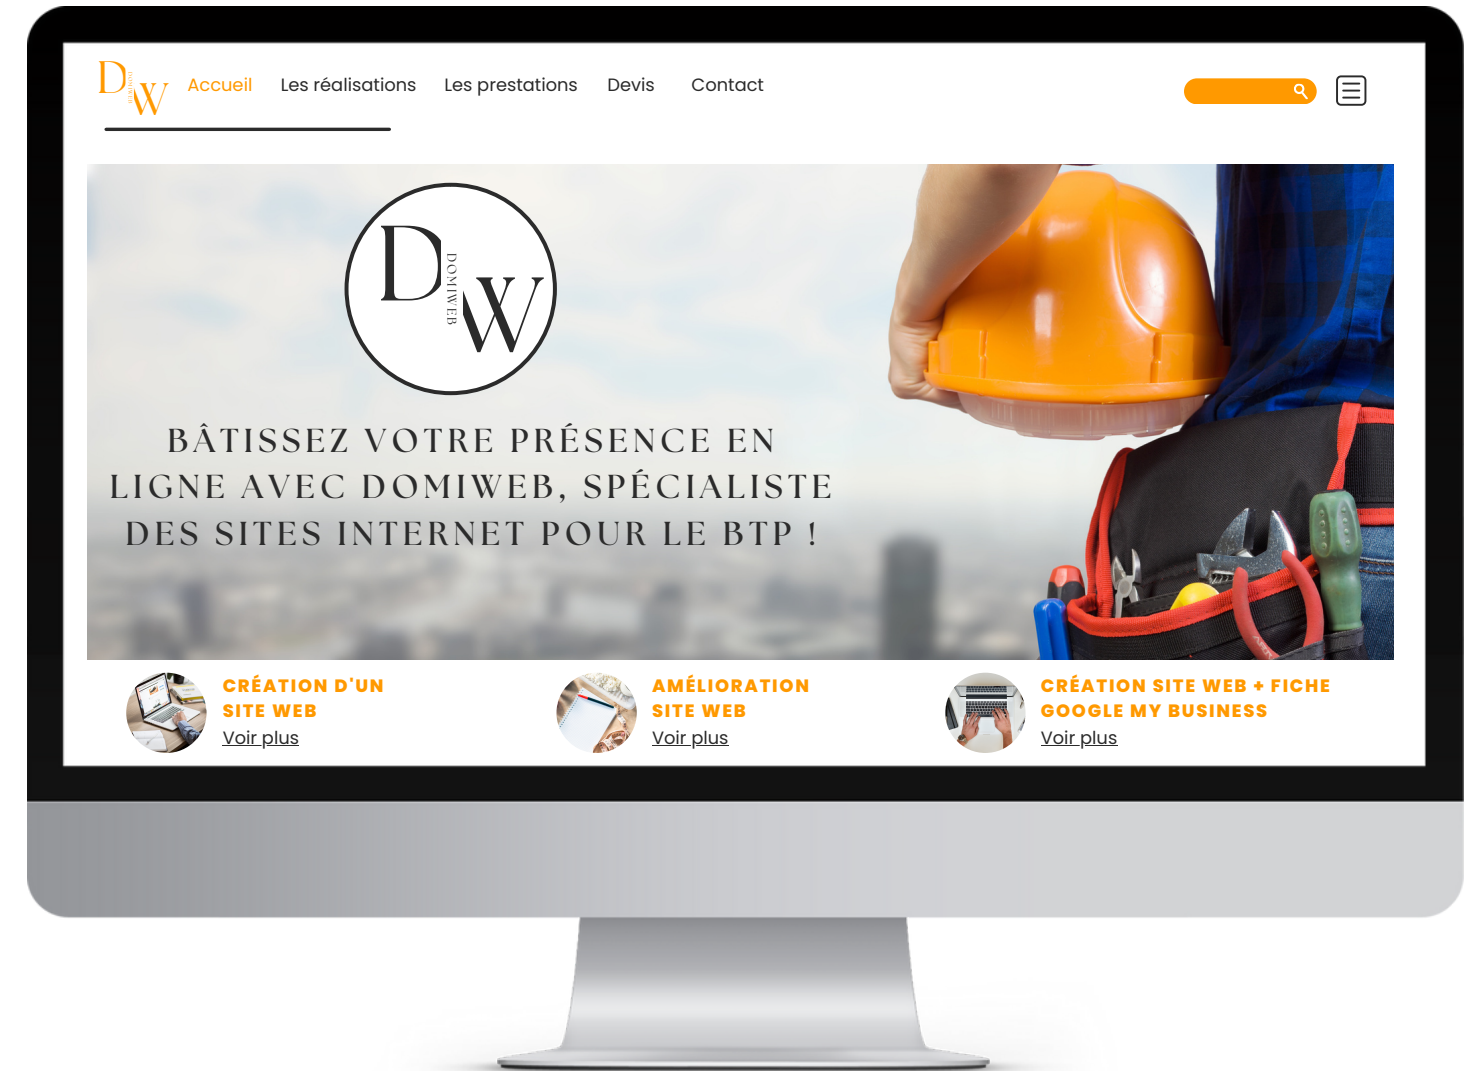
DW Accueil Les réalisations Les prestations Devis Contact

DW DOMIWEB

BÂTISSEZ VOTRE PRÉSENCE EN LIGNE AVEC DOMIWEB, SPÉCIALISTE DES SITES INTERNET POUR LE BTP !

CRÉATION D'UN SITE WEB
Voir plus

AMÉLIORATION SITE WEB
Voir plus

CRÉATION SITE WEB + FICHE GOOGLE MY BUSINESS
Voir plus